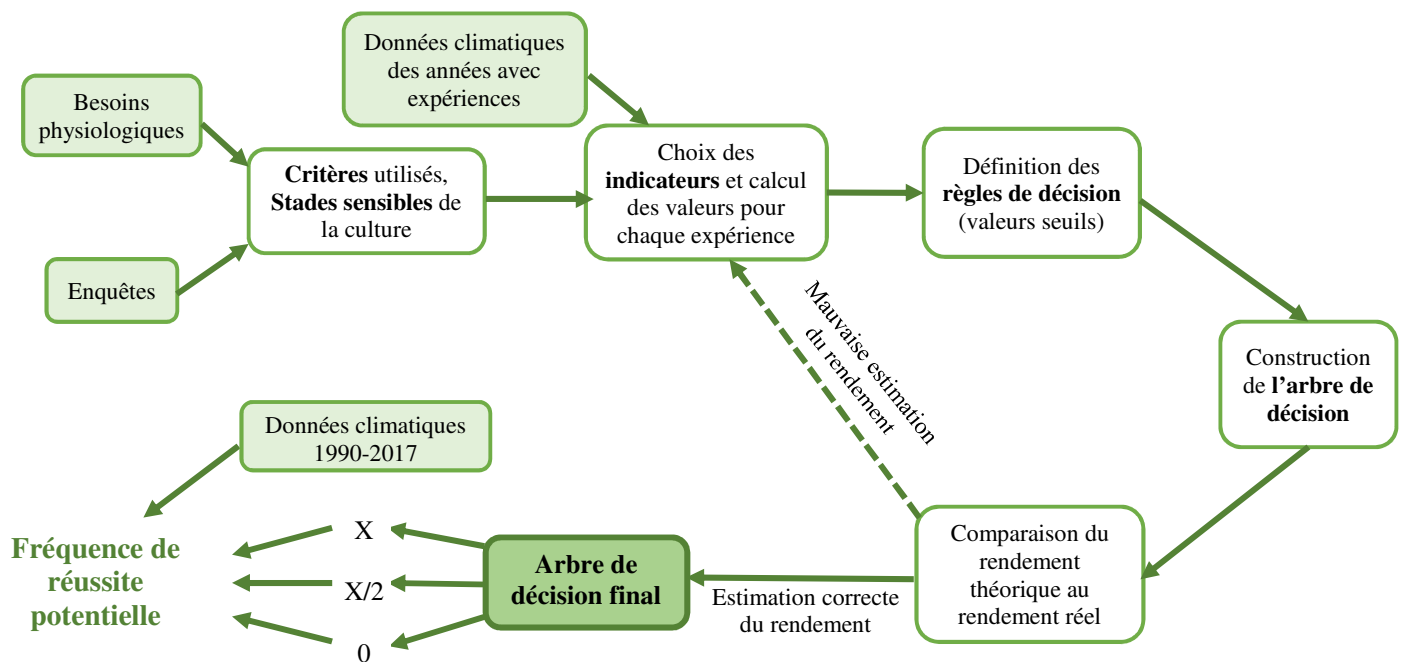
Besoins physiologiques

Enquêtes

Critères utilisés, Stades sensibles de la culture

Données climatiques des années avec expériences

Choix des indicateurs et calcul des valeurs pour chaque expérience

Définition des règles de décision (valeurs seuils)

Construction de l'arbre de décision

Comparaison du rendement théorique au rendement réel

Mauvaise estimation du rendement

Estimation correcte du rendement

Arbre de décision final

X

X/2

0

Données climatiques 1990-2017

Fréquence de réussite potentielle